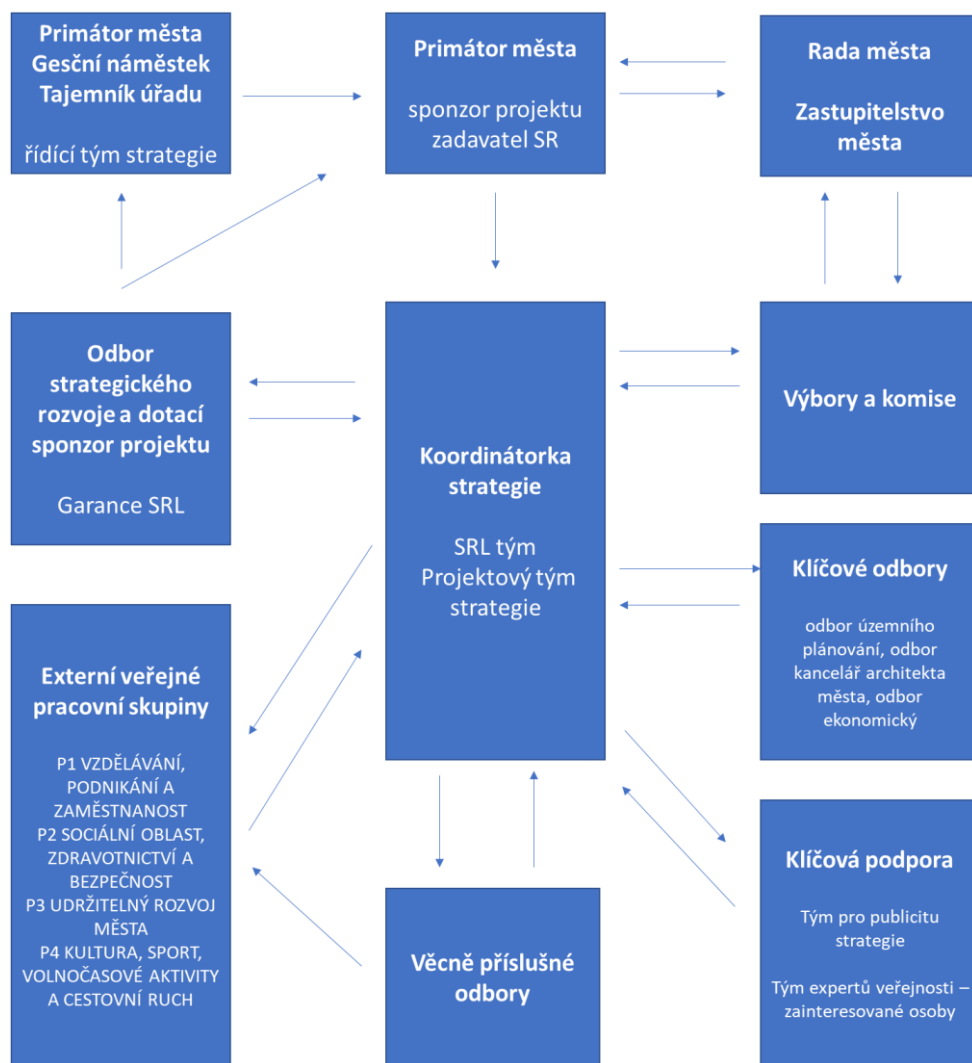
Primátor města
Gesční náměstek
Tajemník úřadu

řídící tým strategie

Primátor města

sponzor projektu
zadavatel SR

Rada města

Zastupitelstvo města

Odbor strategického rozvoje a dotací sponzor projektu

Garance SRL

Koordinátorka strategie

SRL tým
Projektový tým strategie

Výbory a komise

Klíčové odbory

odbor územního plánování, odbor kancelář architekta města, odbor ekonomický

Externí veřejné pracovní skupiny

P1 VZDĚLÁVÁNÍ, PODNIKÁNÍ A ZAMĚSTNANOST
P2 SOCIÁLNÍ OBLAST, ZDRAVOTNICTVÍ A BEZPEČNOST
P3 UDRŽITELNÝ ROZVOJ MĚSTA
P4 KULTURA, SPORT, VOLNOČASOVÉ AKTIVITY A CESTOVNÍ RUCH

Věcně příslušné odbory

Klíčová podpora

Tým pro publicitu strategie

Tým expertů veřejnosti – zainteresované osoby